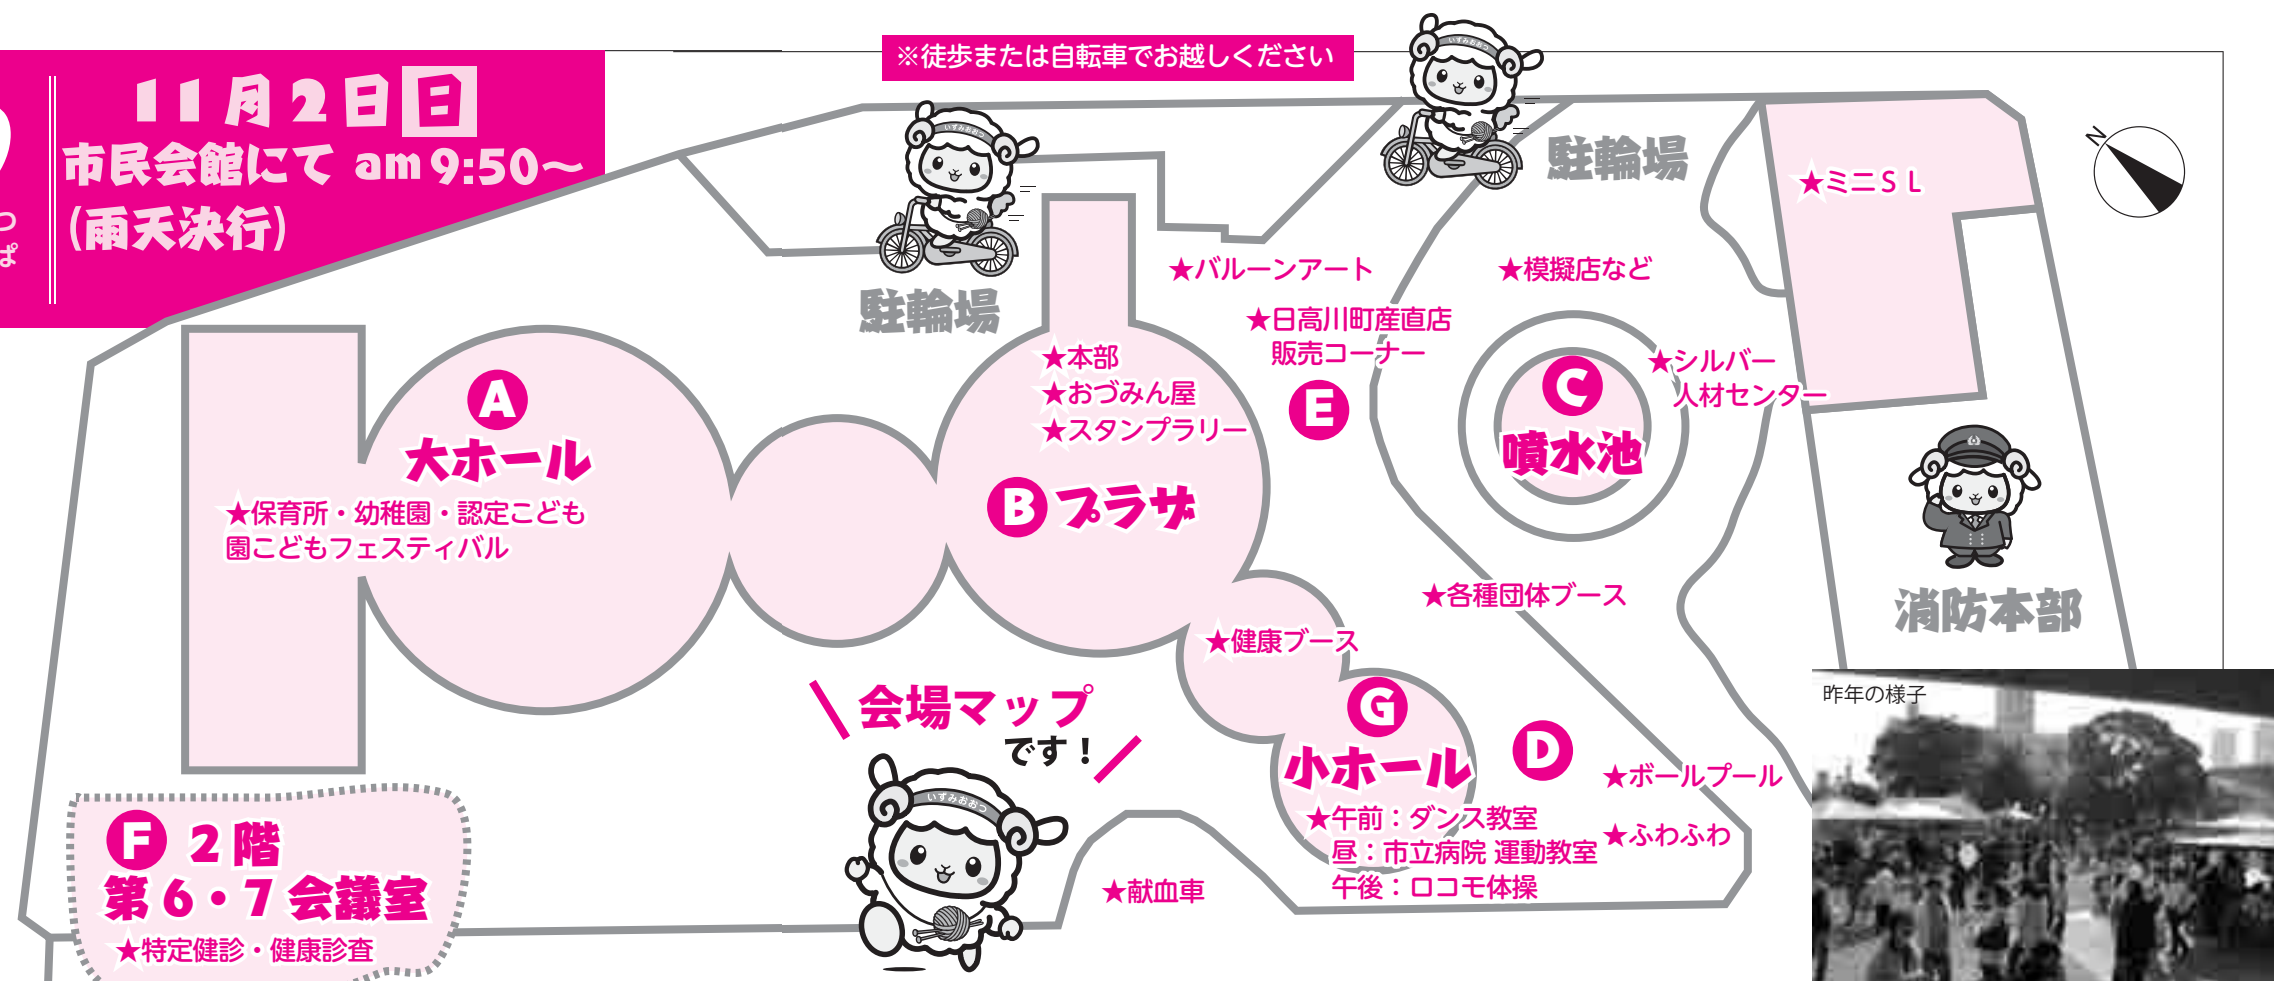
11月2日日
市民会館にて am 9:50～
（雨天決行）

※徒歩または自転車でお越しください

駐輪場

駐輪場

★ミニＳＬ

★バルーンアート

★模擬店など

★日高川町産直店
販売コーナー

★本部
★おづみん屋
★スタンプラリー

E

C
噴水池

★シルバー
人材センター

A
大ホール
★保育所・幼稚園・認定こども園こどもフェスティバル

B プラザ

消防本部

★各種団体ブース

★健康ブース

＼会場マップです！／

G
小ホール
★午前：ダンス教室
昼：市立病院 運動教室
午後：ロコモ体操

D
★ボールプール
★ふわふわ

★献血車

F 2階
第6・7会議室
★特定健診・健康診査

昨年の様子